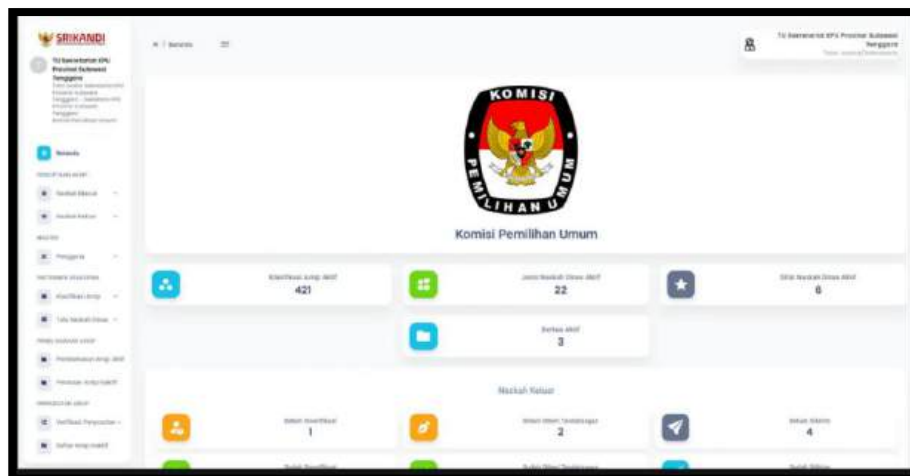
SRIKANDI

TU Sekretariat KPU Provinsi Sulawesi Tenggara

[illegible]

Beranda

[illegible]

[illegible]

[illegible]

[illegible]

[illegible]

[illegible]

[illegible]

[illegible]

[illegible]

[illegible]

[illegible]

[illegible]

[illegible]

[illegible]

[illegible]

# / Beranda

TU Sekretariat KPU Provinsi Sulawesi Tenggara

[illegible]

KOMISI PEMILIHAN UMUM

Komisi Pemilihan Umum

Klasifikasi Arsip Aktif
421

Jenis Naskah Dinas Aktif
22

Sifat Naskah Dinas Aktif
6

Berkas Aktif
3

Naskah Keluar

Belum Registrasi
1

Belum Tandatangan
2

Belum Dikirim
4

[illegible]

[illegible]

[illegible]